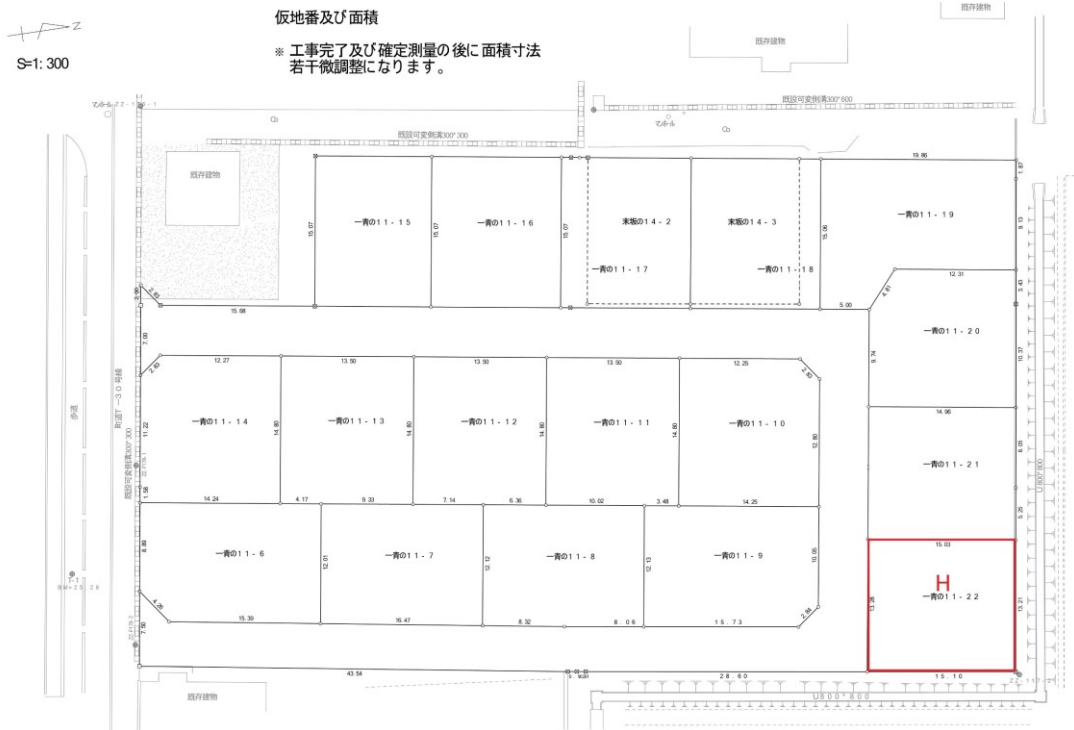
N

S=1: 300

仮地番及び面積

※ 工事完了及び確定測量の後に面積寸法若干微調整になります。

既存建物

既存建物

既設可変側溝300*600

既設可変側溝300*300

既存建物

一青の11-15

一青の11-16

末販の14-2

末販の14-3

一青の11-17

一青の11-18

一青の11-19

19.86

15.07

15.07

15.07

15.06

12.31

5.00

4.81

15.68

一青の11-20

12.27

13.50

13.50

13.50

12.25

2.83

2.83

一青の11-14

一青の11-13

一青の11-12

一青の11-11

一青の11-10

11.22

14.80

14.80

14.80

14.80

12.80

14.96

一青の11-21

14.24

4.17

9.33

7.14

6.36

10.02

3.48

14.25

15.03

一青の11-6

一青の11-7

一青の11-8

一青の11-9

H

一青の11-22

12.01

12.12

12.13

10.05

13.21

4.26

15.39

16.47

8.32

8.06

15.73

2.84

43.54

28.60

15.10

町道T-30号線

歩道

既設可変側溝300*300

U300*600

U300*600

既存建物